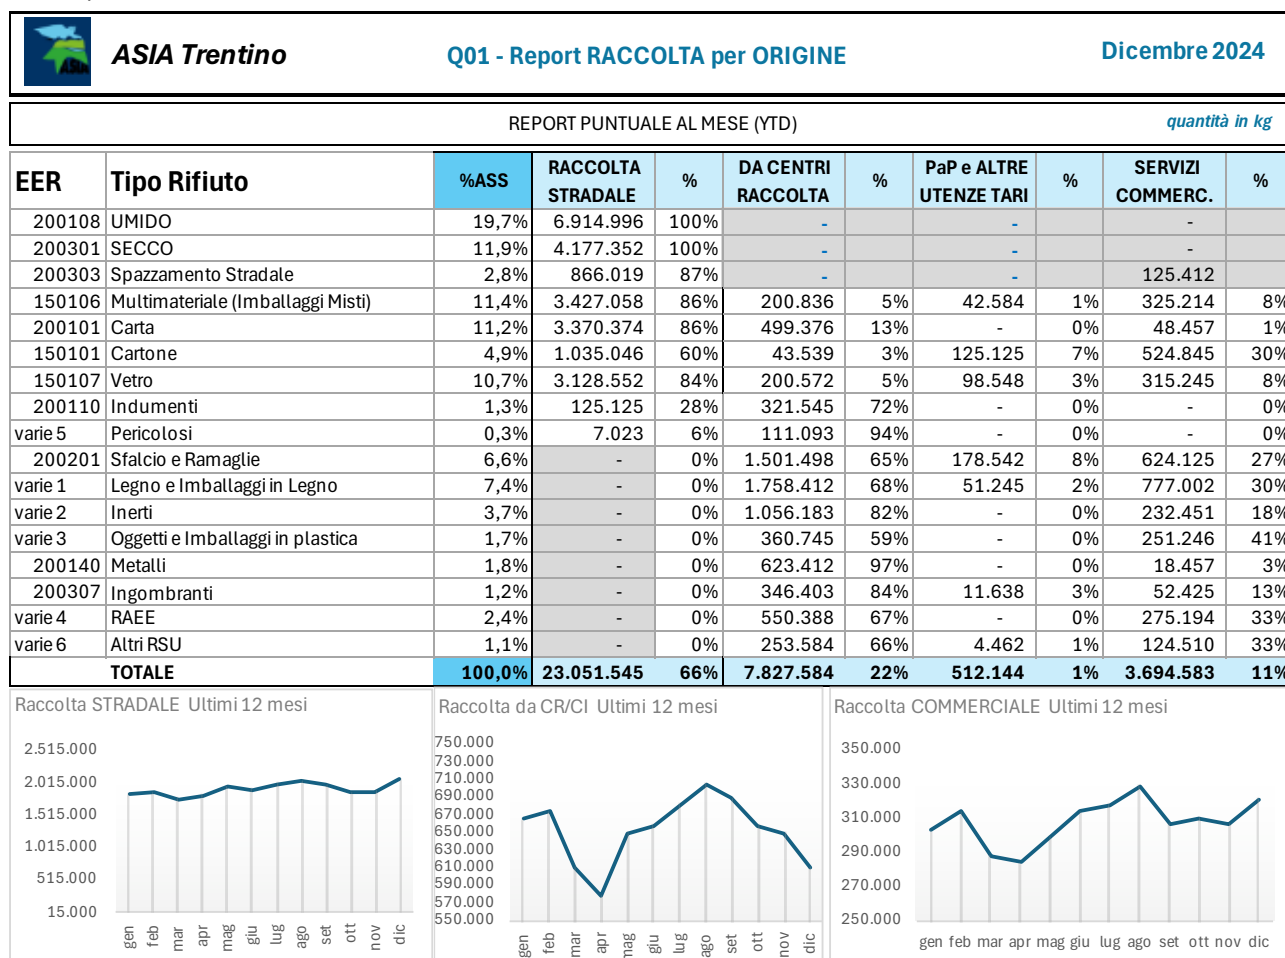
ASIA Trentino

Q01 - Report RACCOLTA per ORIGINE

Dicembre 2024

REPORT PUNTUALE AL MESE (YTD)

quantità in kg

| EER | Tipo Rifiuto | %ASS | RACCOLTA STRADALE | % | DA CENTRI RACCOLTA | % | PaP e ALTRE UTENZE TARI | % | SERVIZI COMMERC. | % |
|---|---|---|---|---|---|---|---|---|---|---|
| 200108 | UMIDO | 19,7% | 6.914.996 | 100% | - | | - | | - | |
| 200301 | SECCO | 11,9% | 4.177.352 | 100% | - | | - | | - | |
| 200303 | Spazzamento Stradale | 2,8% | 866.019 | 87% | - | | - | | 125.412 | |
| 150106 | Multimateriale (Imballaggi Misti) | 11,4% | 3.427.058 | 86% | 200.836 | 5% | 42.584 | 1% | 325.214 | 8% |
| 200101 | Carta | 11,2% | 3.370.374 | 86% | 499.376 | 13% | - | 0% | 48.457 | 1% |
| 150101 | Cartone | 4,9% | 1.035.046 | 60% | 43.539 | 3% | 125.125 | 7% | 524.845 | 30% |
| 150107 | Vetro | 10,7% | 3.128.552 | 84% | 200.572 | 5% | 98.548 | 3% | 315.245 | 8% |
| 200110 | Indumenti | 1,3% | 125.125 | 28% | 321.545 | 72% | - | 0% | - | 0% |
| varie 5 | Pericolosi | 0,3% | 7.023 | 6% | 111.093 | 94% | - | 0% | - | 0% |
| 200201 | Sfalcio e Ramaglie | 6,6% | - | 0% | 1.501.498 | 65% | 178.542 | 8% | 624.125 | 27% |
| varie 1 | Legno e Imballaggi in Legno | 7,4% | - | 0% | 1.758.412 | 68% | 51.245 | 2% | 777.002 | 30% |
| varie 2 | Inerti | 3,7% | - | 0% | 1.056.183 | 82% | - | 0% | 232.451 | 18% |
| varie 3 | Oggetti e Imballaggi in plastica | 1,7% | - | 0% | 360.745 | 59% | - | 0% | 251.246 | 41% |
| 200140 | Metalli | 1,8% | - | 0% | 623.412 | 97% | - | 0% | 18.457 | 3% |
| 200307 | Ingombranti | 1,2% | - | 0% | 346.403 | 84% | 11.638 | 3% | 52.425 | 13% |
| varie 4 | RAEE | 2,4% | - | 0% | 550.388 | 67% | - | 0% | 275.194 | 33% |
| varie 6 | Altri RSU | 1,1% | - | 0% | 253.584 | 66% | 4.462 | 1% | 124.510 | 33% |
| | TOTALE | 100,0% | 23.051.545 | 66% | 7.827.584 | 22% | 512.144 | 1% | 3.694.583 | 11% |

Raccolta STRADALE Ultimi 12 mesi
2.515.000
2.015.000
1.515.000
1.015.000
515.000
15.000
gen feb mar apr mag giu lug ago set ott nov dic

Raccolta da CR/CI Ultimi 12 mesi
750.000
730.000
710.000
690.000
670.000
650.000
630.000
610.000
590.000
570.000
550.000
gen feb mar apr mag giu lug ago set ott nov dic

Raccolta COMMERCIALE Ultimi 12 mesi
350.000
330.000
310.000
290.000
270.000
250.000
gen feb mar apr mag giu lug ago set ott nov dic